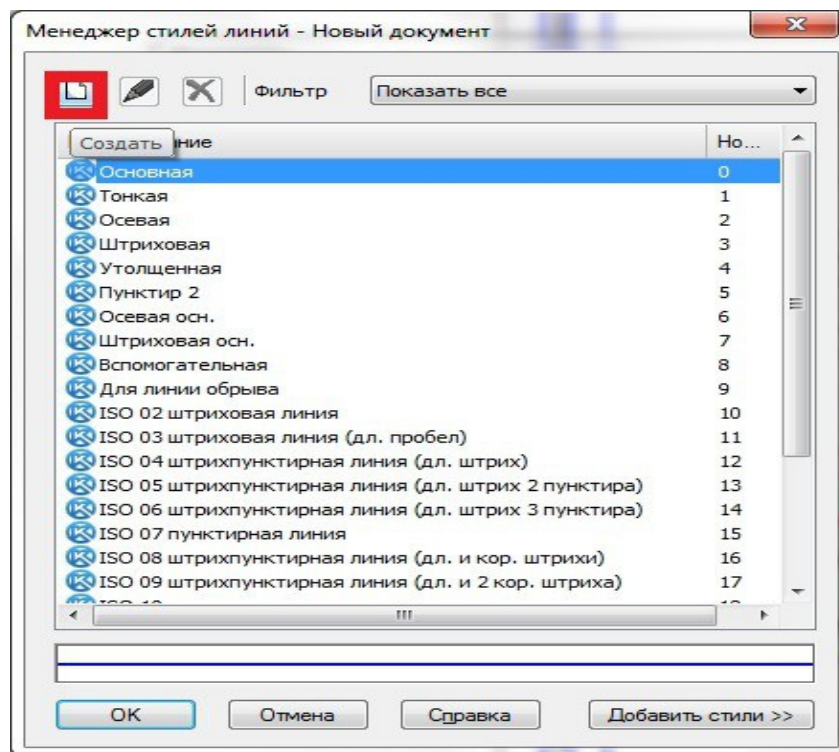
Менеджер стилей линий - Новый документ

Фильтр Показать все

Создать ние | Но...

| | |
|---|---|
| Основная | 0 |
| Тонкая | 1 |
| Осевая | 2 |
| Штриховая | 3 |
| Утолщенная | 4 |
| Пунктир 2 | 5 |
| Осевая осн. | 6 |
| Штриховая осн. | 7 |
| Вспомогательная | 8 |
| Для линии обрыва | 9 |
| ISO 02 штриховая линия | 10 |
| ISO 03 штриховая линия (дл. пробел) | 11 |
| ISO 04 штрихпунктирная линия (дл. штрих) | 12 |
| ISO 05 штрихпунктирная линия (дл. штрих 2 пунктира) | 13 |
| ISO 06 штрихпунктирная линия (дл. штрих 3 пунктира) | 14 |
| ISO 07 пунктирная линия | 15 |
| ISO 08 штрихпунктирная линия (дл. и кор. штрихи) | 16 |
| ISO 09 штрихпунктирная линия (дл. и 2 кор. штриха) | 17 |
| ISO 10 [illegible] | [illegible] |

OK Отмена Справка Добавить стили >>